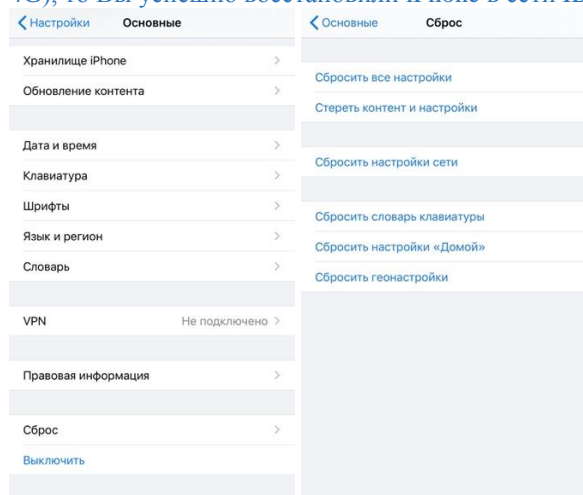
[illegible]G), то Вы успешно восстановили iPhone в сети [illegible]

Настройки Основные

Хранилище iPhone

Обновление контента

Дата и время

Клавиатура

Шрифты

Язык и регион

Словарь

VPN Не подключено

Правовая информация

Сброс

Выключить

Основные Сброс

Сбросить все настройки

Стереть контент и настройки

Сбросить настройки сети

Сбросить словарь клавиатуры

Сбросить настройки «Домой»

Сбросить геонастройки